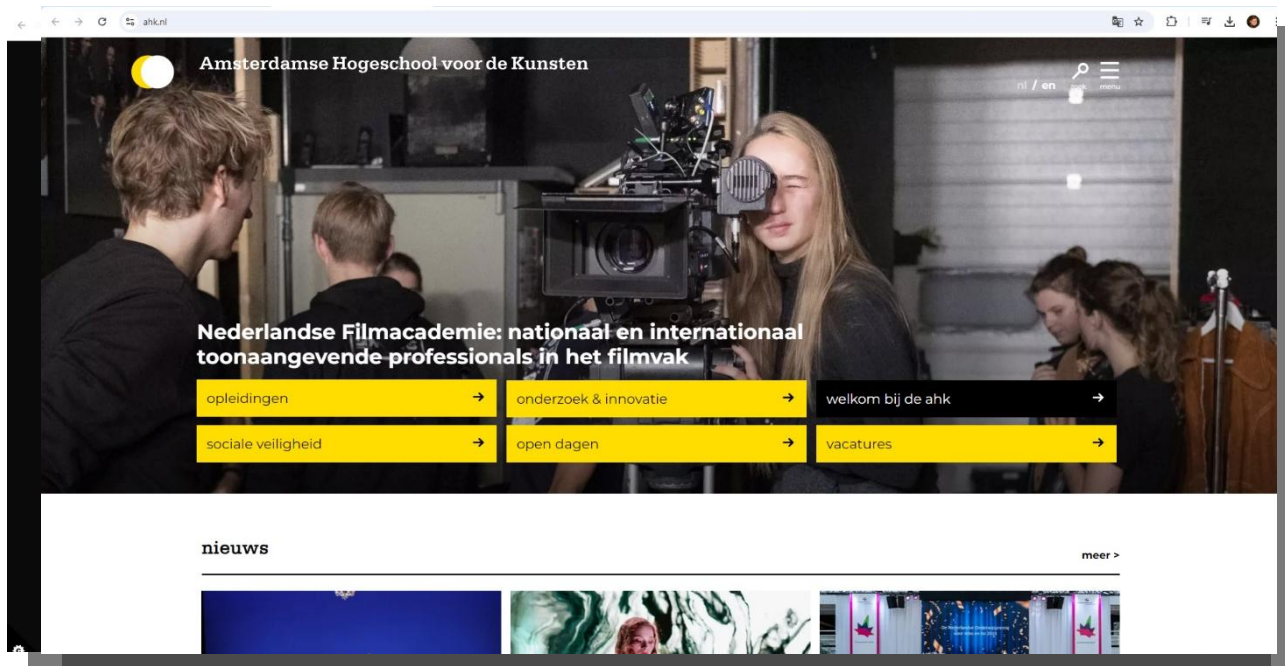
ahk.nl

Amsterdamse Hogeschool voor de Kunsten

nl / en zoek menu

Nederlandse Filmacademie: nationaal en internationaal toonaangevende professionals in het filmvak

opleidingen →
onderzoek & innovatie →
welkom bij de ahk →
sociale veiligheid →
open dagen →
vacatures →

nieuws

meer >